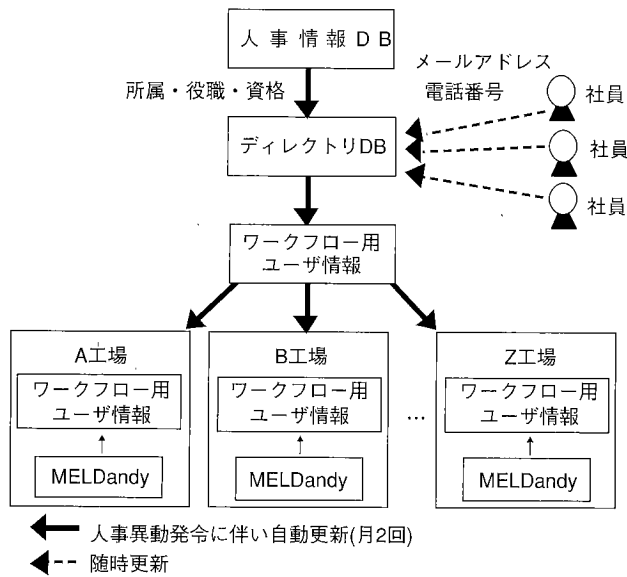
人事情報DB

所属・役職・資格

メールアドレス
電話番号

社員

社員

社員

ディレクトリDB

ワークフロー用
ユーザ情報

A工場

ワークフロー用
ユーザ情報

MELDandy

B工場

ワークフロー用
ユーザ情報

MELDandy

…

Z工場

ワークフロー用
ユーザ情報

MELDandy

人事異動発令に伴い自動更新(月2回)

随時更新